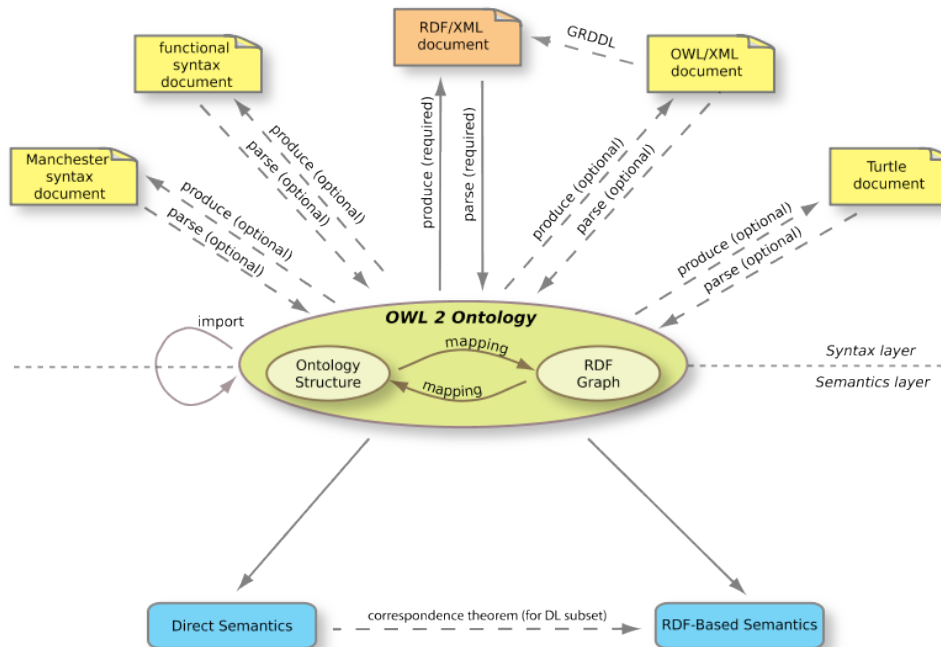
RDF/XML document

GRDDL

functional syntax document

OWL/XML document

Manchester syntax document

Turtle document

produce (optional)
parse (optional)

produce (optional)
parse (optional)

produce (required)
parse (required)

produce (optional)
parse (optional)

produce (optional)
parse (optional)

import

OWL 2 Ontology

Ontology Structure

mapping

mapping

RDF Graph

Syntax layer

Semantics layer

Direct Semantics

correspondence theorem (for DL subset)

RDF-Based Semantics